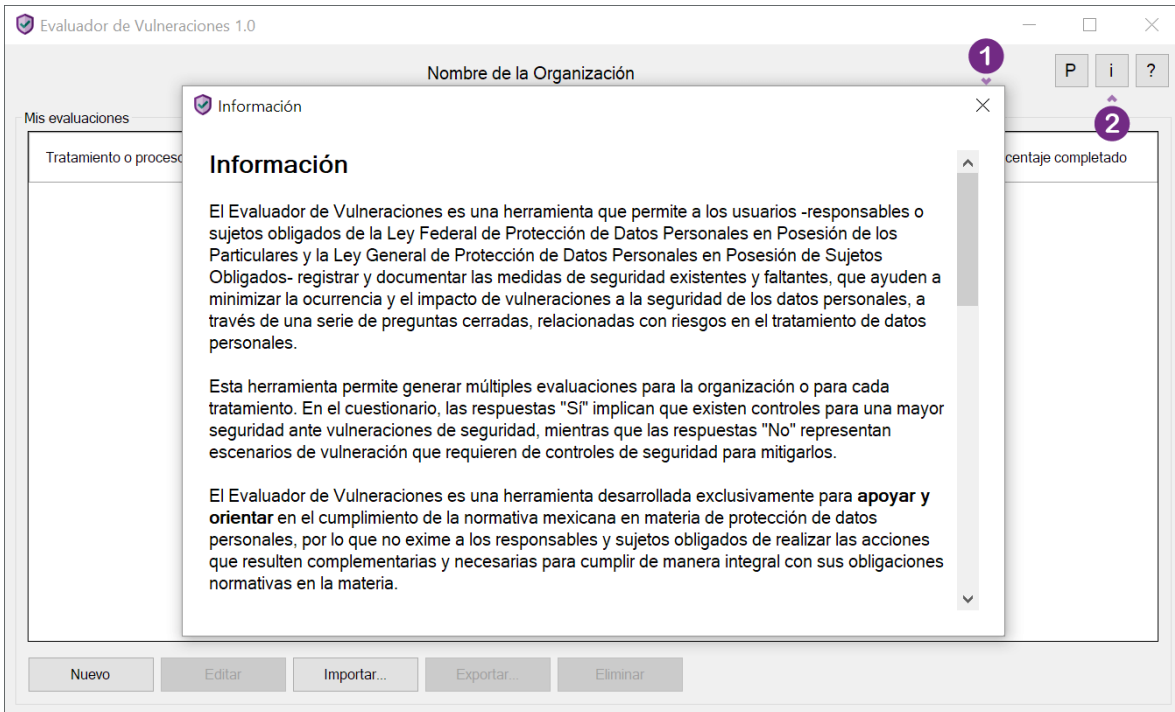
Evaluador de Vulneraciones 1.0

Nombre de la Organización

1

P i ?

2

Mis evaluaciones

Tratamiento o proceso

centaje completado

Información

Información

El Evaluador de Vulneraciones es una herramienta que permite a los usuarios -responsables o sujetos obligados de la Ley Federal de Protección de Datos Personales en Posesión de los Particulares y la Ley General de Protección de Datos Personales en Posesión de Sujetos Obligados- registrar y documentar las medidas de seguridad existentes y faltantes, que ayuden a minimizar la ocurrencia y el impacto de vulneraciones a la seguridad de los datos personales, a través de una serie de preguntas cerradas, relacionadas con riesgos en el tratamiento de datos personales.

Esta herramienta permite generar múltiples evaluaciones para la organización o para cada tratamiento. En el cuestionario, las respuestas "Sí" implican que existen controles para una mayor seguridad ante vulneraciones de seguridad, mientras que las respuestas "No" representan escenarios de vulneración que requieren de controles de seguridad para mitigarlos.

El Evaluador de Vulneraciones es una herramienta desarrollada exclusivamente para **apoyar y orientar** en el cumplimiento de la normativa mexicana en materia de protección de datos personales, por lo que no exime a los responsables y sujetos obligados de realizar las acciones que resulten complementarias y necesarias para cumplir de manera integral con sus obligaciones normativas en la materia.

Nuevo Editar Importar... Exportar... Eliminar